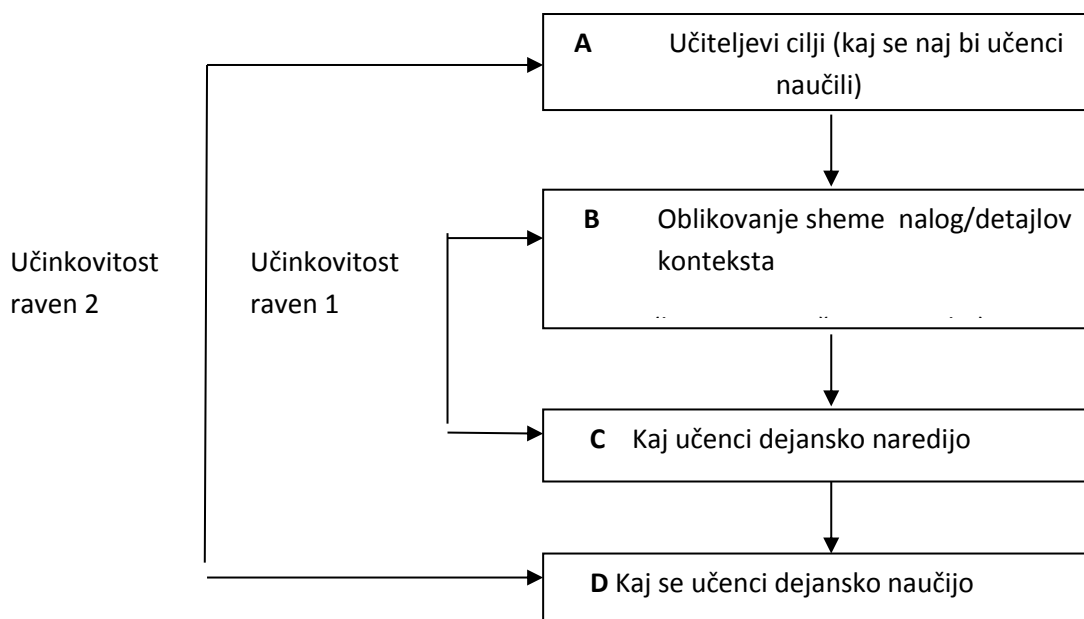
A Učiteljevi cilji (kaj se naj bi učenci naučili)

Učinkovitost raven 2

Učinkovitost raven 1

B Oblikovanje sheme nalog/detajlov konteksta

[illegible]

C Kaj učenci dejansko naredijo

D Kaj se učenci dejansko naučijo